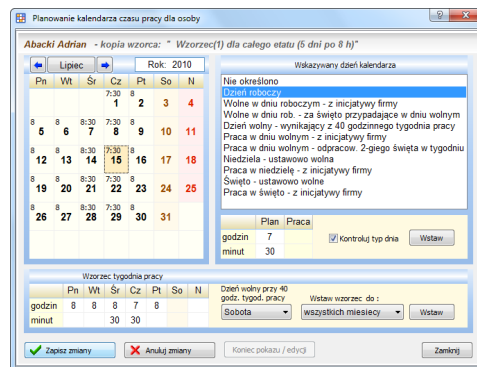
Planowanie kalendarza czasu pracy dla osoby

Abacki Adrian - kopia wzorca: " Wzorzec(1) dla całego etatu (5 dni po 8 h)"

Lipiec Rok: 2010

| Pn | Wt | Śr | Cz | Pt | So | N |
|---|---|---|---|---|---|---|
| | | | 7:30 1 | 8 2 | 3 | 4 |
| 8 5 | 8 6 | 8:30 7 | 7:30 8 | 8 9 | 10 | 11 |
| 8 12 | 8 13 | 8:30 14 | 7:30 15 | 8 16 | 17 | 18 |
| 8 19 | 8 20 | 8:30 21 | 7:30 22 | 8 23 | 24 | 25 |
| 8 26 | 8 27 | 8:30 28 | 7:30 29 | 8 30 | 31 | |

Wskazywany dzień kalendarza

Nie określono
Dzień roboczy
Wolne w dniu roboczym - z inicjatywy firmy
Wolne w dniu rob. - za święto przypadające w dniu wolnym
Dzień wolny - wynikający z 40 godzinnego tygodnia pracy
Praca w dniu wolnym - z inicjatywy firmy
Praca w dniu wolnym - odpracow. 2-giego święta w tygodniu
Niedziela - ustawowo wolna
Praca w niedzielę - z inicjatywy firmy
Święto - ustawowo wolne
Praca w święto - z inicjatywy firmy

| | Plan | Praca |
|---|---|---|
| godzin | 7 | |
| minut | 30 | |

Kontroluj typ dnia
Wstaw

Wzorzec tygodnia pracy

| | Pn | Wt | Śr | Cz | Pt | So | N |
|---|---|---|---|---|---|---|---|
| godzin | 8 | 8 | 8 | 7 | 8 | | |
| minut | | | 30 | 30 | | | |

Dzień wolny przy 40 godz. tygod. pracy
Sobota
Wstaw wzorzec do :
wszystkich miesięcy
Wstaw

Zapisz zmiany
Anuluj zmiany
Koniec pokazu / edycji
Zamknij